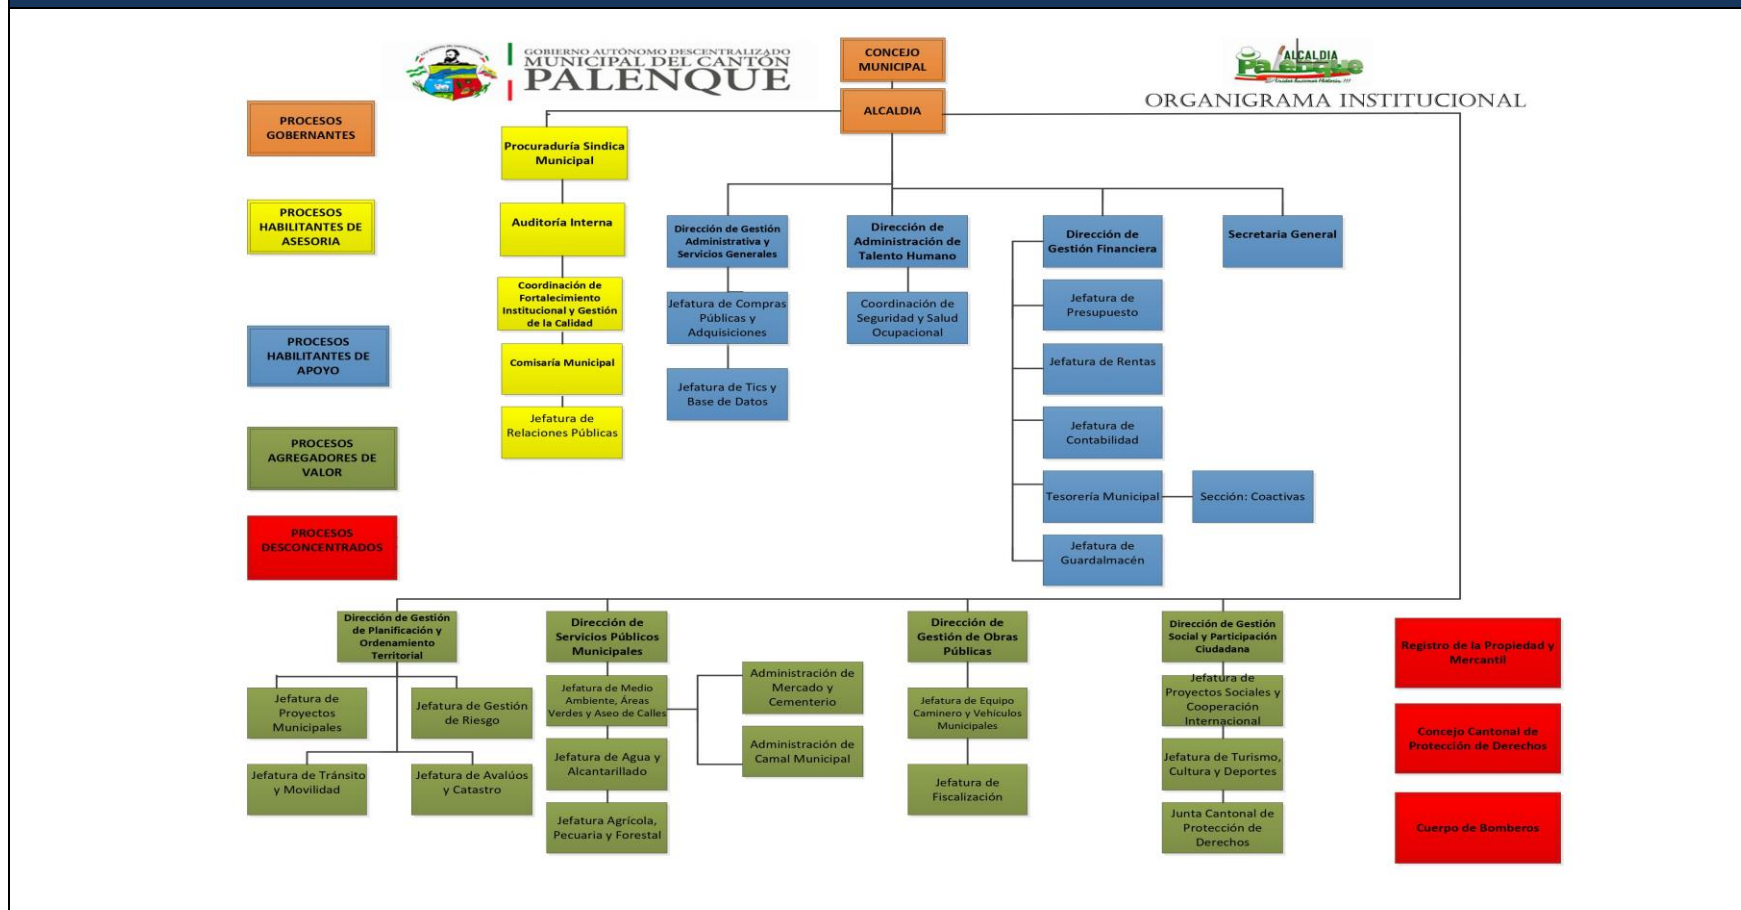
GOBIERNO AUTÓNOMO DESCENTRALIZADO MUNICIPAL DEL CANTÓN PALENQUE

CONCEJO MUNICIPAL

ALCALDIA Palenque

ORGANIGRAMA INSTITUCIONAL

PROCESOS GOBERNANTES

PROCESOS HABILITANTES DE ASESORIA

PROCESOS HABILITANTES DE APOYO

PROCESOS AGREGADORES DE VALOR

PROCESOS DESCONCENTRADOS

ALCALDIA

Procuraduría Sindica Municipal

Auditoría Interna

Coordinación de Fortalecimiento Institucional y Gestión de la Calidad

Comisaría Municipal

Jefatura de Relaciones Públicas

Dirección de Gestión Administrativa y Servicios Generales

Jefatura de Compras Públicas y Adquisiciones

Jefatura de Tics y Base de Datos

Dirección de Administración de Talento Humano

Coordinación de Seguridad y Salud Ocupacional

Dirección de Gestión Financiera

Jefatura de Presupuesto

Jefatura de Rentas

Jefatura de Contabilidad

Tesorería Municipal

Sección: Coactivas

Jefatura de Guardalmacén

Secretaria General

Dirección de Gestión de Planificación y Ordenamiento Territorial

Jefatura de Proyectos Municipales

Jefatura de Gestión de Riesgo

Jefatura de Tránsito y Movilidad

Jefatura de Avalúos y Catastro

Dirección de Servicios Públicos Municipales

Jefatura de Medio Ambiente, Áreas Verdes y Aseo de Calles

Jefatura de Agua y Alcantarillado

Jefatura Agrícola, Pecuaria y Forestal

Administración de Mercado y Cementerio

Administración de Camal Municipal

Dirección de Gestión de Obras Públicas

Jefatura de Equipo Caminero y Vehiculos Municipales

Jefatura de Fiscalización

Dirección de Gestión Social y Participación Ciudadana

Jefatura de Proyectos Sociales y Cooperación Internacional

Jefatura de Turismo, Cultura y Deportes

Junta Cantonal de Protección de Derechos

Registro de la Propiedad y Mercantil

Concejo Cantonal de Protección de Derechos

Cuerpo de Bomberos